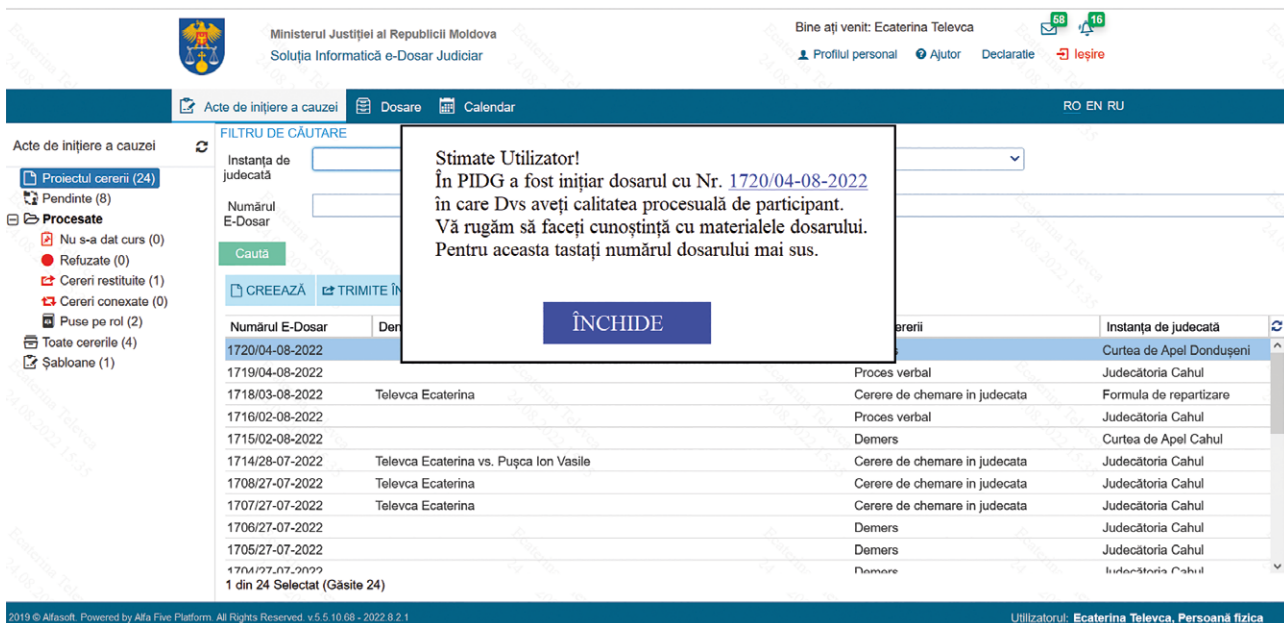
Ministerul Justiției al Republicii Moldova
Soluția Informatică e-Dosar Judiciar

Bine ați venit: Ecaterina Televca
58 16
Profilul personal Ajutor Declarație Ieșire

Acte de inițiere a cauzei Dosare Calendar
RO EN RU

Acte de inițiere a cauzei
Proiectul cererii (24)
Pendinte (8)
Procesate
Nu s-a dat curs (0)
Refuzate (0)
Cereri restituite (1)
Cereri conexate (0)
Puse pe rol (2)
Toate cererile (4)
Șabloane (1)

FILTRU DE CĂUTARE
Instanța de judecată
Număr E-Dosar
Caută
CREEAZĂ TRIMITE ÎN

Stimate Utilizator!
În PIDG a fost inițiar dosarul cu Nr. 1720/04-08-2022 în care Dvs aveți calitatea procesuală de participant.
Vă rugăm să faceți cunoștință cu materialele dosarului.
Pentru aceasta tastați numărul dosarului mai sus.

ÎNCHIDE

| Numărul E-Dosar | Den | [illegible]cererii | Instanța de judecată |
|---|---|---|---|
| 1720/04-08-2022 | | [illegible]s | Curtea de Apel Dondușeni |
| 1719/04-08-2022 | | Proces verbal | Judecătoria Cahul |
| 1718/03-08-2022 | Televca Ecaterina | Cerere de chemare in judecata | Formula de repartizare |
| 1716/02-08-2022 | | Proces verbal | Judecătoria Cahul |
| 1715/02-08-2022 | | Demers | Curtea de Apel Cahul |
| 1714/28-07-2022 | Televca Ecaterina vs. Pușca Ion Vasile | Cerere de chemare in judecata | Judecătoria Cahul |
| 1708/27-07-2022 | Televca Ecaterina | Cerere de chemare in judecata | Judecătoria Cahul |
| 1707/27-07-2022 | Televca Ecaterina | Cerere de chemare in judecata | Judecătoria Cahul |
| 1706/27-07-2022 | | Demers | Judecătoria Cahul |
| 1705/27-07-2022 | | Demers | Judecătoria Cahul |
| 1704/27-07-2022 | | Demers | Judecătoria Cahul |

1 din 24 Selectat (Găsite 24)

2019 © Alfasoft. Powered by Alfa Five Platform. All Rights Reserved. v.5.5.10.68 - 2022.8.2.1
Utilizatorul: Ecaterina Televca, Persoană fizica